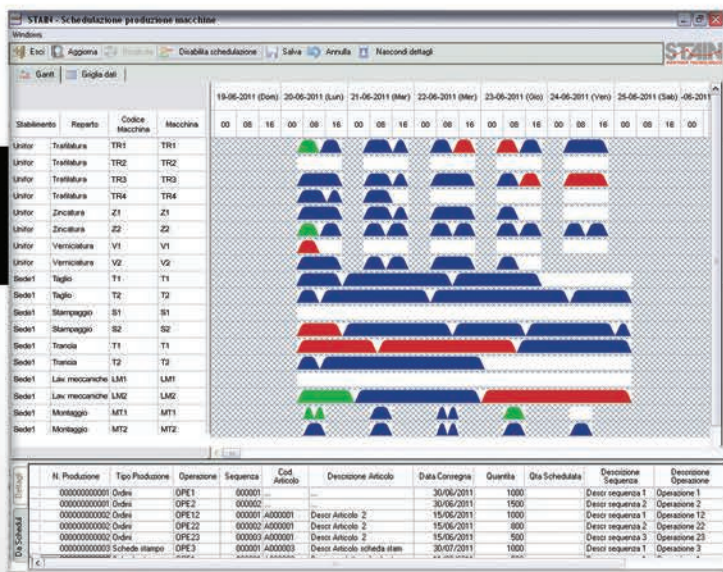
STAR - Schedulazione produzione macchine

Windows

Esci | Aggiorna | Risolvi | Disabilita schedulazione | Salva | Annulla | Nascondi dettagli

STAIN

Gantt | Griglia dati

| Stabilimento | Reparto | Codice Macchina | Macchina |
|---|---|---|---|
| Unitor | Trafilatura | TR1 | TR1 |
| Unitor | Trafilatura | TR2 | TR2 |
| Unitor | Trafilatura | TR3 | TR3 |
| Unitor | Trafilatura | TR4 | TR4 |
| Unitor | Zincatura | Z1 | Z1 |
| Unitor | Zincatura | Z2 | Z2 |
| Unitor | Verniciatura | V1 | V1 |
| Unitor | Verniciatura | V2 | V2 |
| Sede1 | Taglio | T1 | T1 |
| Sede1 | Taglio | T2 | T2 |
| Sede1 | Stampaggio | S1 | S1 |
| Sede1 | Stampaggio | S2 | S2 |
| Sede1 | Trancia | T1 | T1 |
| Sede1 | Trancia | T2 | T2 |
| Sede1 | Lav meccaniche | LM1 | LM1 |
| Sede1 | Lav meccaniche | LM2 | LM2 |
| Sede1 | Montaggio | MT1 | MT1 |
| Sede1 | Montaggio | MT2 | MT2 |

19-06-2011 (Dom) | 20-06-2011 (Lun) | 21-06-2011 (Mar) | 22-06-2011 (Mer) | 23-06-2011 (Gio) | 24-06-2011 (Ven) | 25-06-2011 (Sab) | -06-2011

00 08 16 00 08 16 00 08 16 00 08 16 00 08 16 00 08 16 00 08 16 00

Dettagli | Da Schedulare

| N. Produzione | Tipo Produzione | Operazione | Sequenza | Cod. Articolo | Descrizione Articolo | Data Consegna | Quantita | Qta Schedulata | Descrizione Sequenza | Descrizione Operazione |
|---|---|---|---|---|---|---|---|---|---|---|
| 000000000001 | Ordini | OPE1 | 000001 | ... | ... | 30/06/2011 | 1000 | | Descr sequenza 1 | Operazione 1 |
| 000000000001 | Ordini | OPE2 | 000002 | ... | ... | 30/06/2011 | 1500 | | Descr sequenza 2 | Operazione 2 |
| 000000000002 | Ordini | OPE12 | 000001 | A000001 | Descr Articolo 2 | 15/06/2011 | 1000 | | Descr sequenza 1 | Operazione 12 |
| 000000000002 | Ordini | OPE22 | 000002 | A000001 | Descr Articolo 2 | 15/06/2011 | 800 | | Descr sequenza 2 | Operazione 22 |
| 000000000002 | Ordini | OPE23 | 000003 | A000001 | Descr Articolo 2 | 15/06/2011 | 500 | | Descr sequenza 3 | Operazione 23 |
| 000000000003 | Schede stampo | OPE3 | 000001 | A000003 | Descr Articolo scheda stam | 30/07/2011 | 1000 | | Descr sequenza 1 | Operazione 3 |